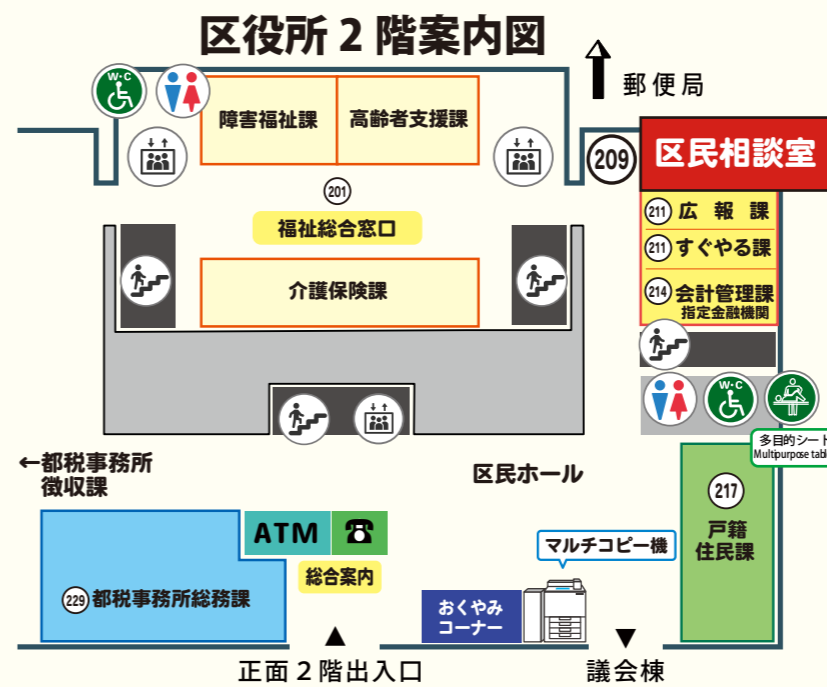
区役所２階案内図

W・C

郵便局

障害福祉課

高齢者支援課

209

区民相談室

201

福祉総合窓口

211 広報課

211 すぐやる課

介護保険課

214 会計管理課
指定金融機関

W・C

多目的シート
Multipurpose table

←都税事務所
徴収課

区民ホール

217
戸籍
住民課

ATM

マルチコピー機

総合案内

229 都税事務所総務課

おくやみ
コーナー

▲
正面２階出入口

▼
議会棟